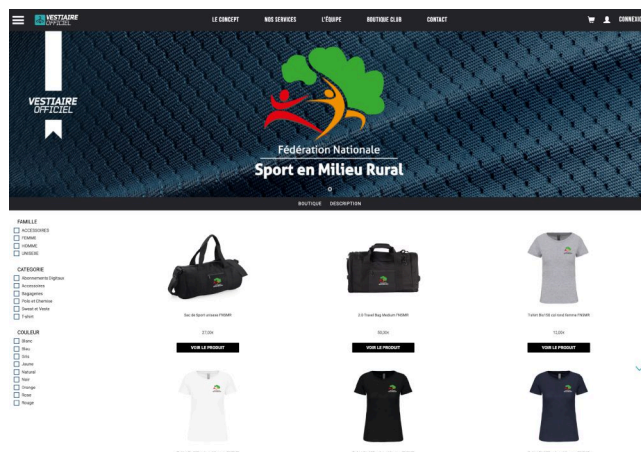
VESTIAIRE OFFICIEL

LE CONCEPT NOS SERVICES L'ÉQUIPE BOUTIQUE CLUB CONTACT

CONNEXI

VESTIAIRE OFFICIEL

Fédération Nationale
Sport en Milieu Rural

BOUTIQUE DESCRIPTION

FAMILLE
ACCESSOIRES
FEMME
HOMME
UNISEXE

CATEGORIE
Abonnements Digitaux
Accessoires
Bagagerie
Polo et Chemise
Sweat et Veste
T-shirt

COULEUR
Blanc
Bleu
Gris
Jaune
Naturel
Noir
Orange
Rose
Rouge

Sac de Sport unisexe FNSMR
27,00€
VOIR LE PRODUIT

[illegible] Travel Bag Medium FNSMR
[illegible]
VOIR LE PRODUIT

T-shirt Bio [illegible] FNSMR
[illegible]
VOIR LE PRODUIT